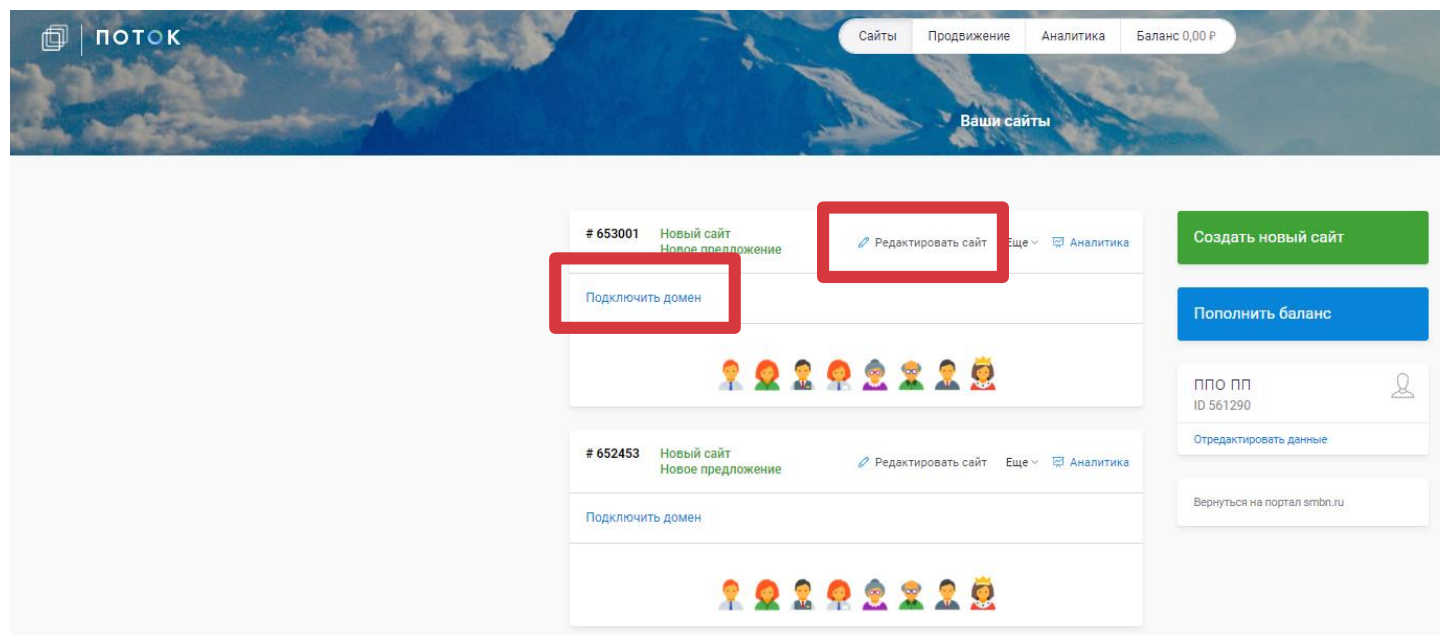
ПОТОК

Сайты | Продвижение | Аналитика | Баланс 0,00 ₽

Ваши сайты

# 653001 Новый сайт
Новое предложение

Редактировать сайт Еще Аналитика

Подключить домен

# 652453 Новый сайт
Новое предложение

Редактировать сайт Еще Аналитика

Подключить домен

Создать новый сайт

Пополнить баланс

ППО ПП
ID 561290

Отредактировать данные

Вернуться на портал smbn.ru